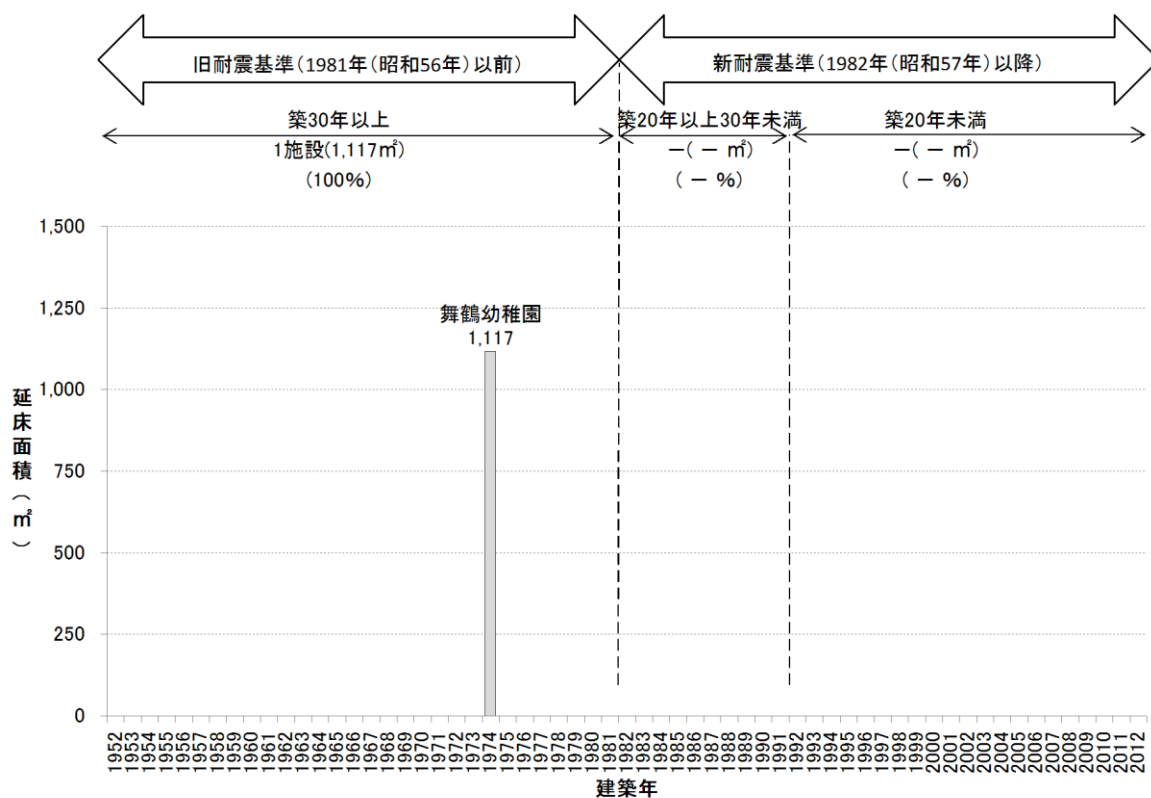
旧耐震基準(1981年(昭和56年)以前)

新耐震基準(1982年(昭和57年)以降)

築30年以上
1施設(1,117㎡)
(100%)

築20年以上30年未満
—( — ㎡)
( — %)

築20年未満
—( — ㎡)
( — %)

1,500
1,250
1,000
750
500
250
0

延床面積(㎡)

舞鶴幼稚園
1,117

1952 1953 1954 1955 1956 1957 1958 1959 1960 1961 1962 1963 1964 1965 1966 1967 1968 1969 1970 1971 1972 1973 1974 1975 1976 1977 1978 1979 1980 1981 1982 1983 1984 1985 1986 1987 1988 1989 1990 1991 1992 1993 1994 1995 1996 1997 1998 1999 2000 2001 2002 2003 2004 2005 2006 2007 2008 2009 2010 2011 2012

建築年